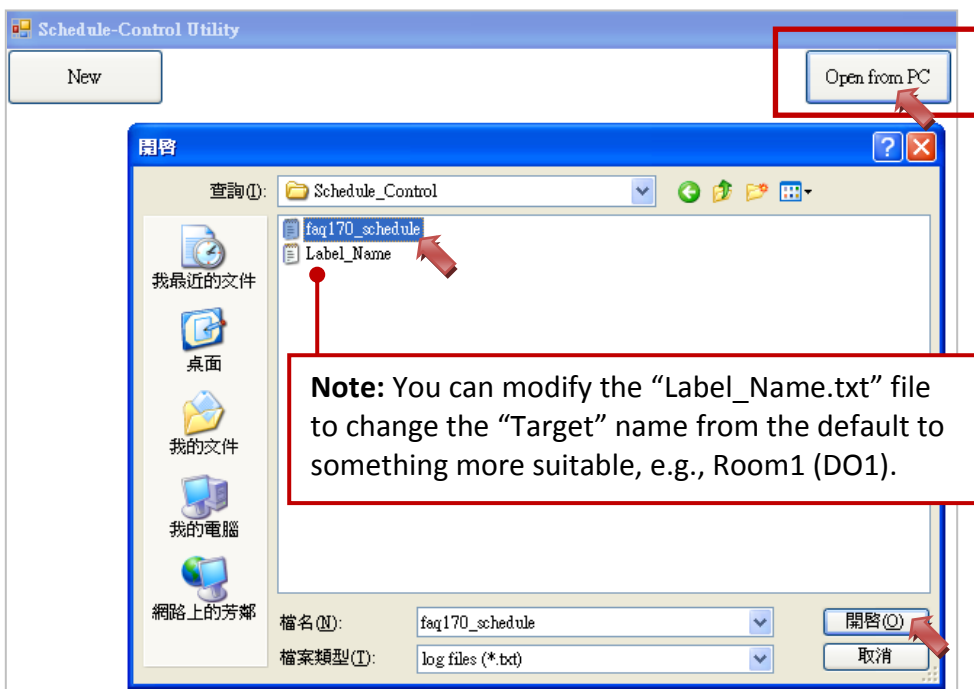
Schedule-Control Utility

New

Open from PC

開啓

?

查詢(I): Schedule_Control

我最近的文件

桌面

我的文件

我的電腦

網路上的芳鄰

faq170_schedule
Label_Name

**Note:** You can modify the “Label_Name.txt” file to change the “Target” name from the default to something more suitable, e.g., Room1 (DO1).

檔名(N): faq170_schedule

檔案類型(T): log files (*.txt)

開啓(O)

取消